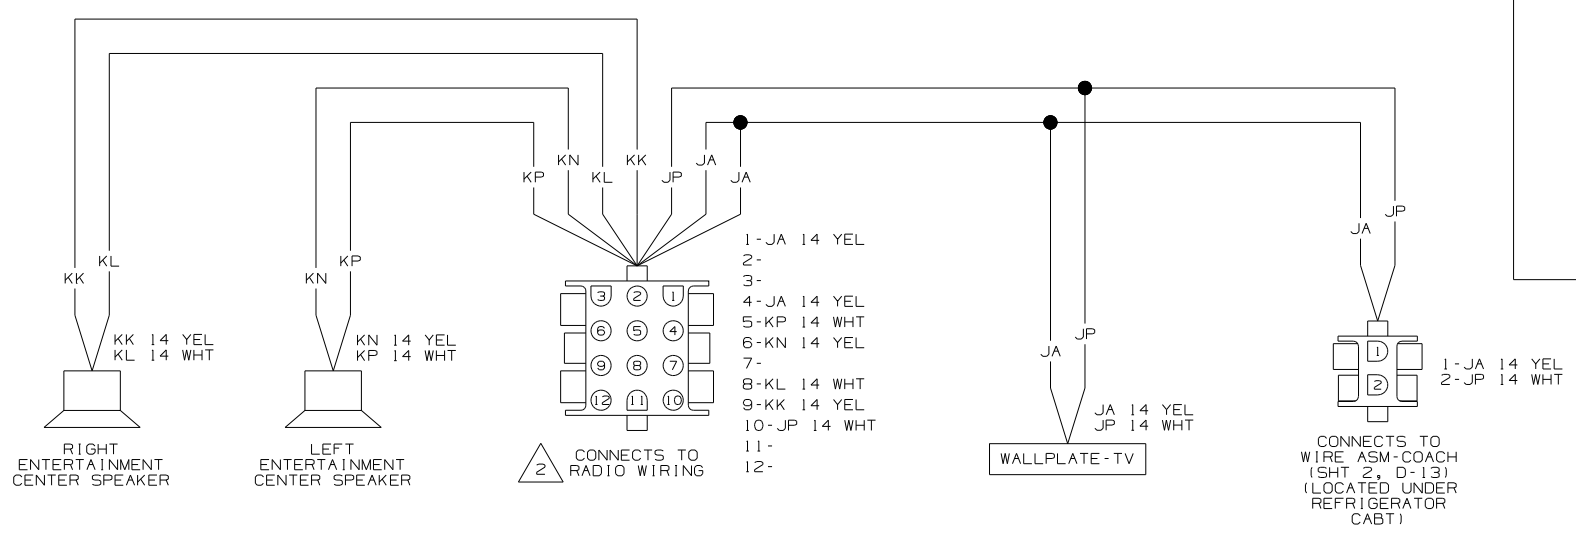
KP KN KL KK JP JA JA

KK KL

KN KP

KK 14 YEL
KL 14 WHT

KN 14 YEL
KP 14 WHT

RIGHT ENTERTAINMENT CENTER SPEAKER

LEFT ENTERTAINMENT CENTER SPEAKER

3 2 1
6 5 4
9 8 7
12 11 10

1-JA 14 YEL
2-
3-
4-JA 14 YEL
5-KP 14 WHT
6-KN 14 YEL
7-
8-KL 14 WHT
9-KK 14 YEL
10-JP 14 WHT
11-
12-

2 CONNECTS TO RADIO WIRING

JA JP

JA 14 YEL
JP 14 WHT

WALLPLATE-TV

JA JP

1
2

1-JA 14 YEL
2-JP 14 WHT

CONNECTS TO WIRE ASM-COACH (SHT 2, D-13) (LOCATED UNDER REFRIGERATOR CABT)